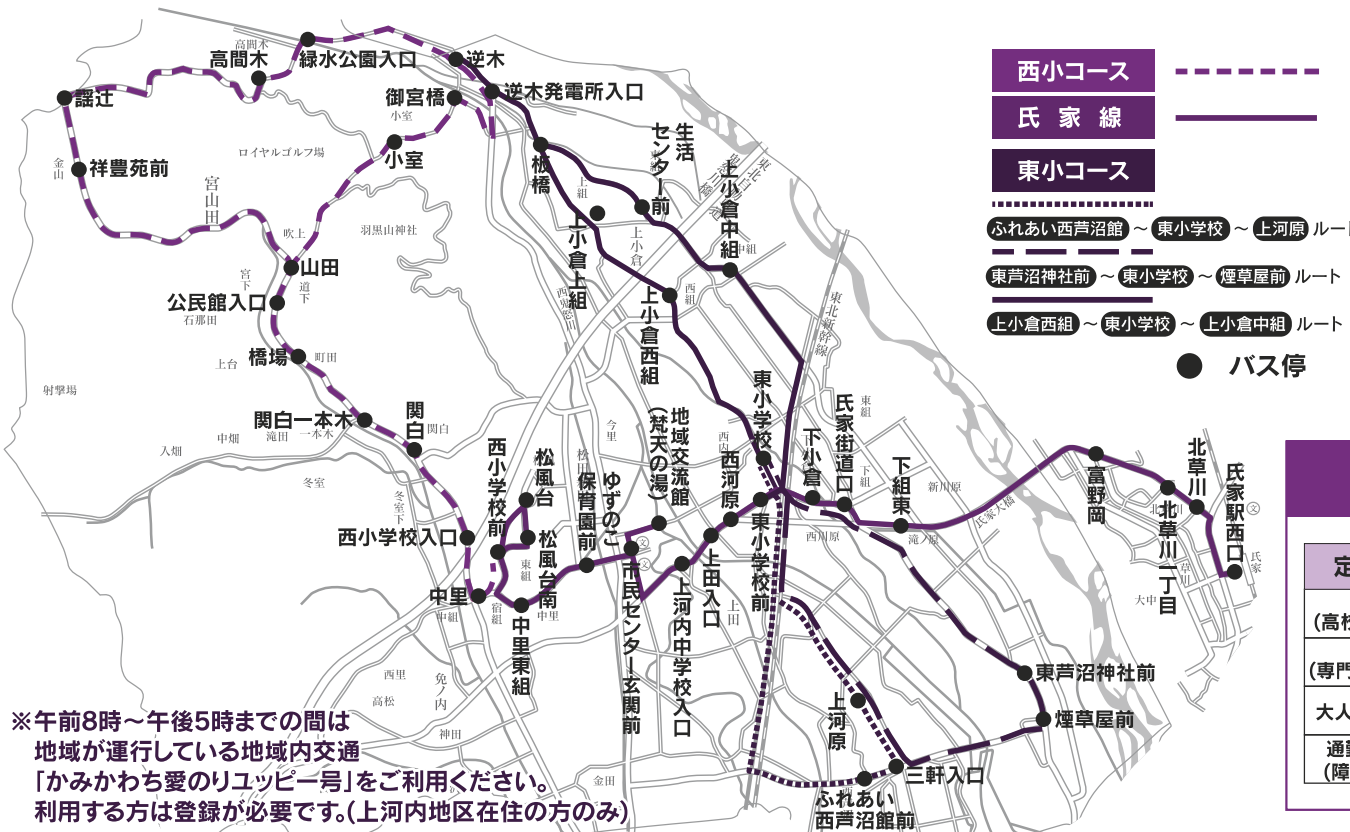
西小コース
氏家線
東小コース
ふれあい西芦沼館 ～ 東小学校 ～ 上河原 ルー
東芦沼神社前 ～ 東小学校 ～ 煙草屋前 ルート
上小倉西組 ～ 東小学校 ～ 上小倉中組 ルート
バス停

高間木
緑水公園入口
逆木
逆木発電所入口
謡辻
御宮橋
祥豊苑前
小室
板橋
生活センター前
上小倉中組
上小倉上組
山田
公民館入口
上小倉西組
橋場
関白一本木
関白
東小学校
氏家街道口
下小倉
下組東
富野岡
北草川
氏家駅西口
北草川一丁目
西小学校前
松風台
地域交流館(梵天の湯)
西河原
ゆずのこ保育園前
西小学校入口
松風台南
東小学校前
上田入口
市民センター玄関前
上河内中学校入口
中里
中里東組
東芦沼神社前
煙草屋前
上河原
三軒入口
ふれあい西芦沼館前

高間木
小室
ロイヤルゴルフ場
宮山田
吹上
羽黒山神社
宮下
道下
石那田
上台
町田
射撃場
中畑
滝田
一本木
関白
入畑
冬室
今里
東組
西岡
上小倉
上組
西組
西河原
新川原
滝ノ原
氏家大橋
東北新幹線
東北本線
大中
草川
氏家
西里
高松
免ノ内
神田
金田
稲組
中組
中里
上田
金山
宝積寺

※午前8時～午後5時までの間は
地域が運行している地域内交通
「かみかわち愛のりユッピー号」をご利用ください。
利用する方は登録が必要です。(上河内地区在住の方のみ)

定
(高校
(専門
大人
通
(障